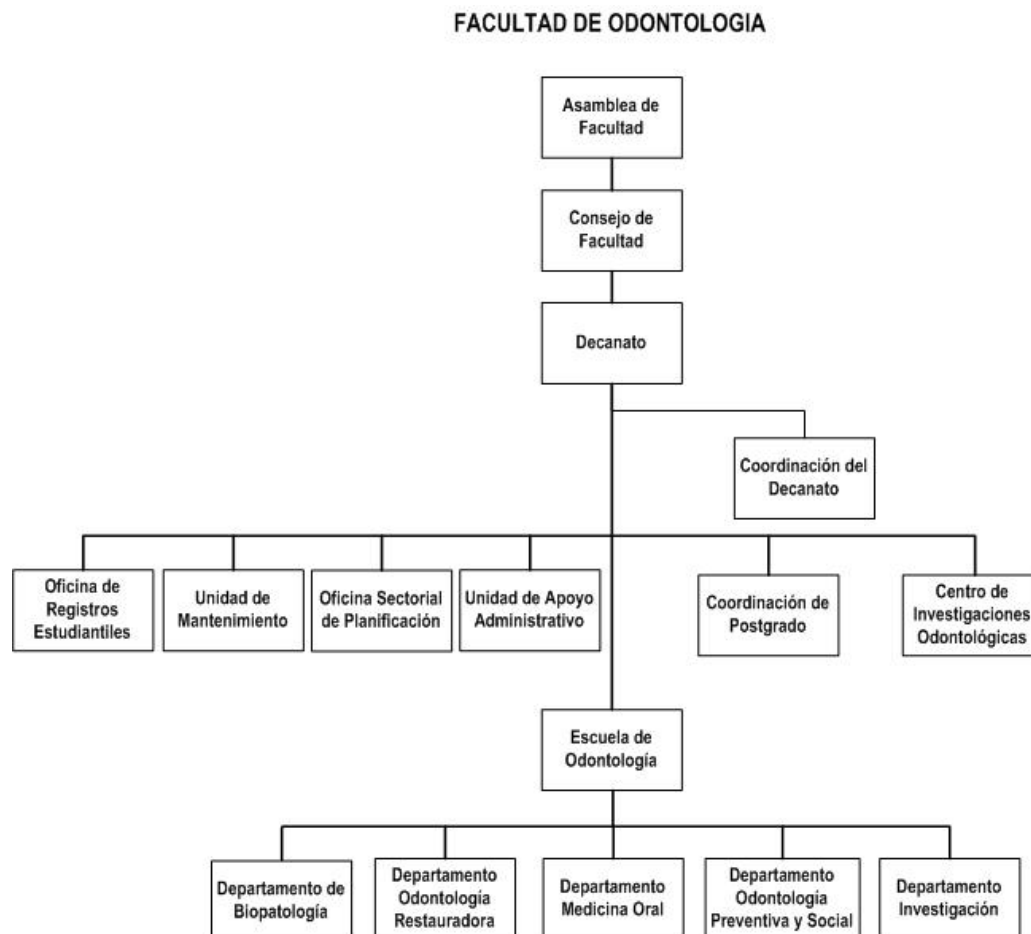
FACULTAD DE ODONTOLOGIA

Asamblea de Facultad

Consejo de Facultad

Decanato

Coordinación del Decanato

Oficina de Registros Estudiantiles

Unidad de Mantenimiento

Oficina Sectorial de Planificación

Unidad de Apoyo Administrativo

Coordinación de Postgrado

Centro de Investigaciones Odontológicas

Escuela de Odontología

Departamento de Biopatología

Departamento Odontologia Restauradora

Departamento Medicina Oral

Departamento Odontologia Preventiva y Social

Departamento Investigación